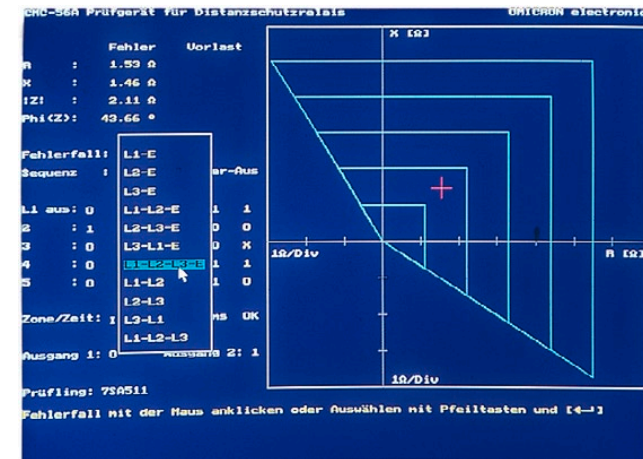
CMC-56A Prüfgerät für Distanzschutzrelais OMICRON electronic

Fehler Vorlast
R : 1.53 Ω
X : 1.46 Ω
|Z| : 2.11 Ω
Phi(Z): 43.66 °

Fehlerfall: L1-E
Sequenz : L2-E ar-Aus
L3-E
L1 aus: 0 L1-L2-E 1 1
2 : 1 L2-L3-E 0 0
3 : 0 L3-L1-E 0 X
4 : 0 L1-L2-L3-E 1 1
5 : 0 L1-L2 1 0
L2-L3
Zone/Zeit: 1 L3-L1 ms OK
L1-L2-L3
Ausgang 1: 0 Ausgang 2: 1

Prüfling: 7SA511

X [Ω]
1Ω/Div
R [Ω]
1Ω/Div

Fehlerfall mit der Maus anklicken oder Auswählen mit Pfeiltasten und [←┘]